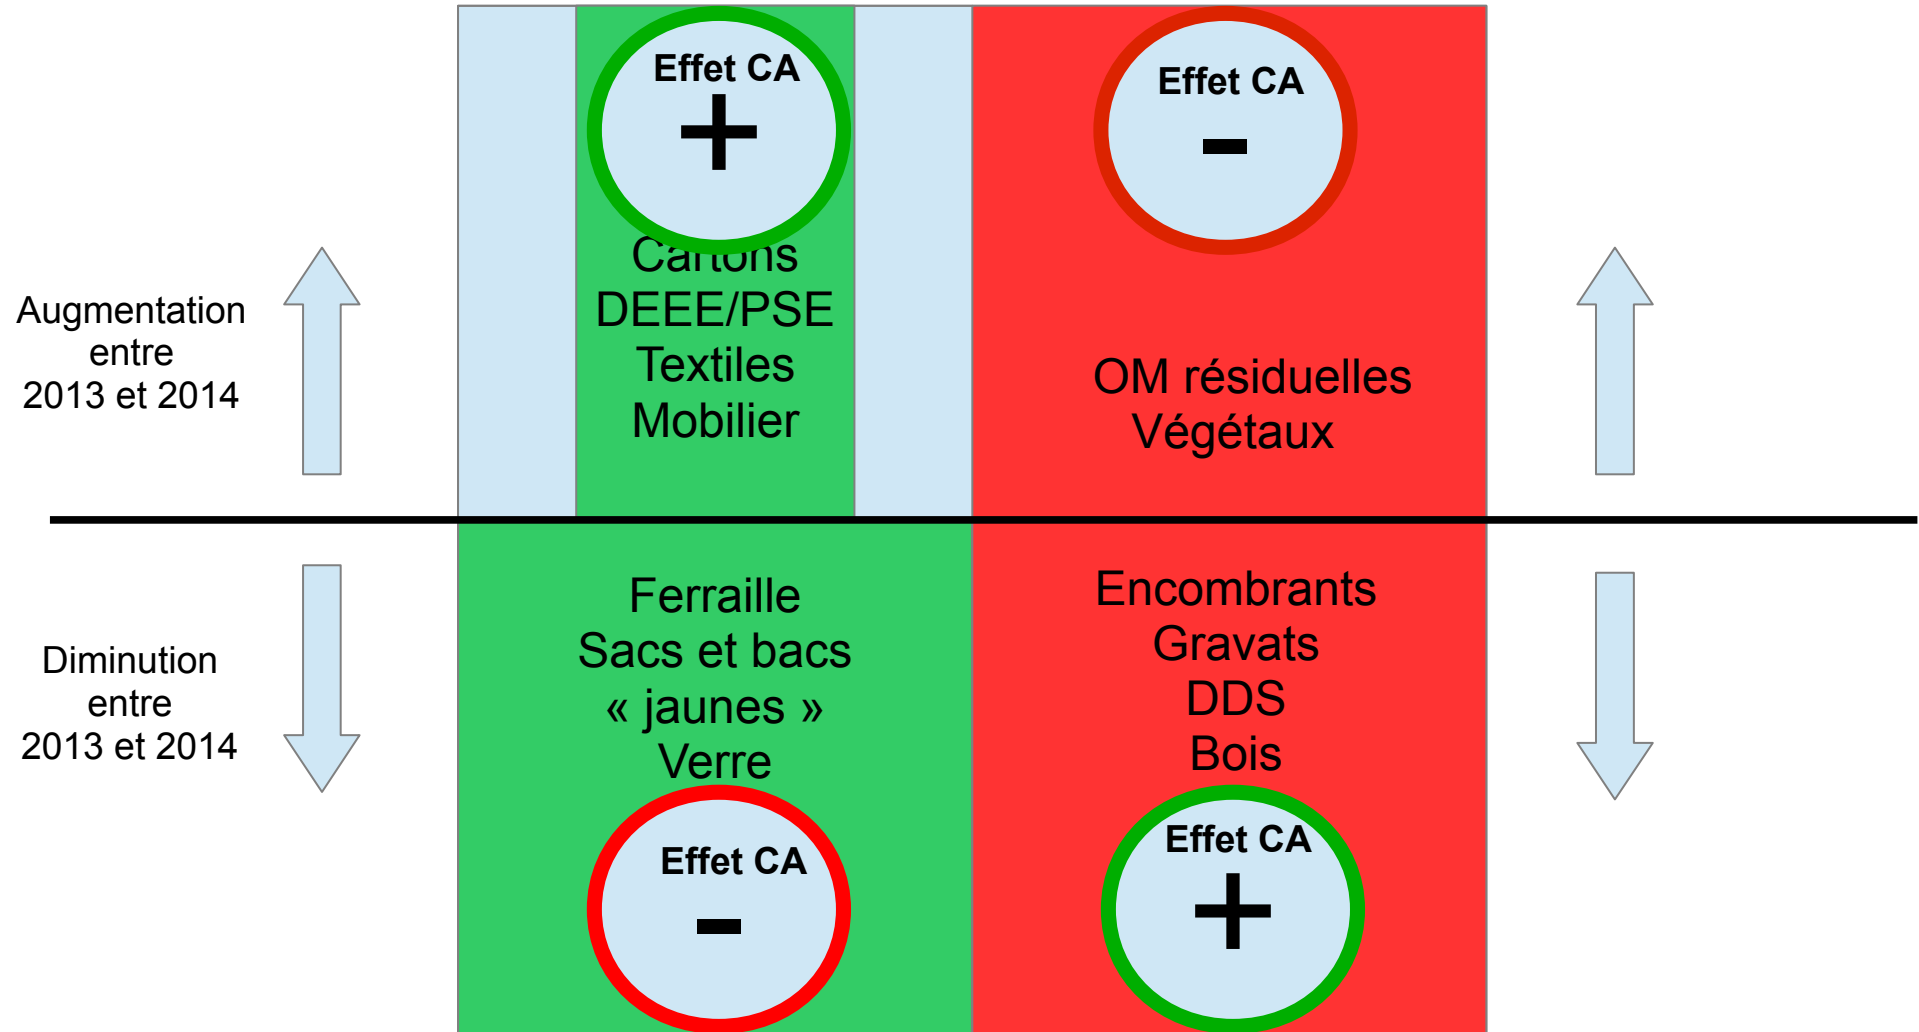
Effet CA
+

Cartons
DEEE/PSE
Textiles
Mobilier

Effet CA
-

OM résiduelles
Végétaux

Augmentation entre 2013 et 2014

Diminution entre 2013 et 2014

Ferraille
Sacs et bacs
« jaunes »
Verre

Effet CA
-

Encombrants
Gravats
DDS
Bois

Effet CA
+